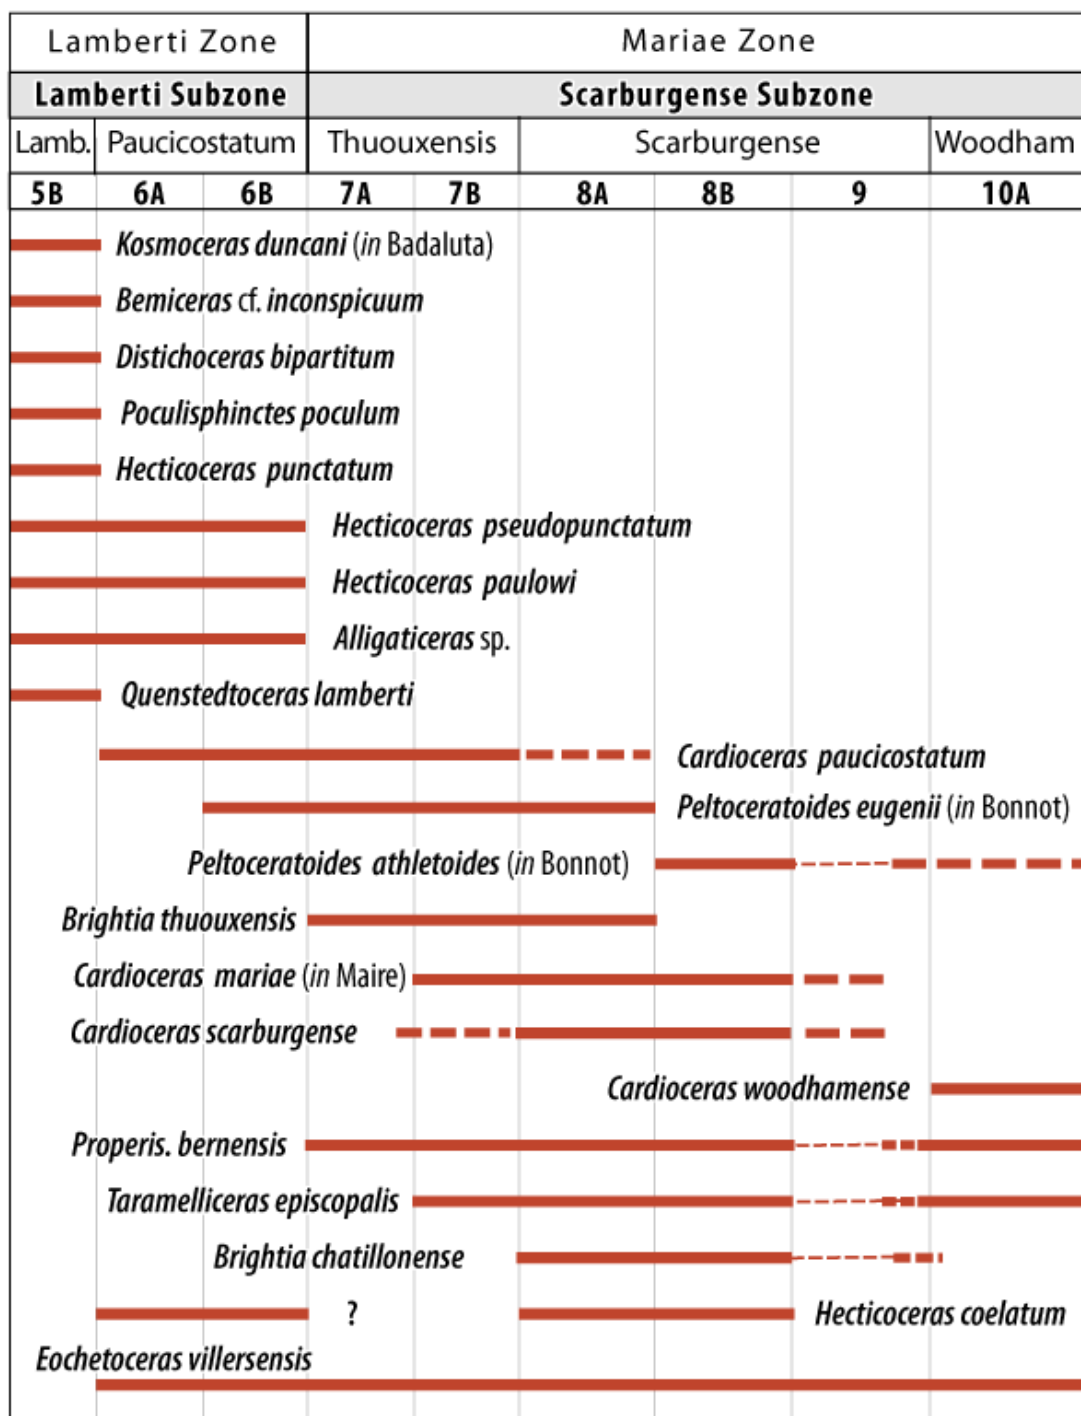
| Lamberti Zone | | | Mariae Zone | | | | | |
|---|---|---|---|---|---|---|---|---|
| Lamberti Subzone | | | Scarburgense Subzone | | | | | |
| Lamb. | Paucicostatum | | Thuouxensis | | Scarburgense | | | Woodham |
| 5B | 6A | 6B | 7A | 7B | 8A | 8B | 9 | 10A |

Kosmoceras duncani (in Badaluta)
Bemiceras cf. inconspicuum
Distichoceras bipartitum
Poculisphinctes poculum
Hecticoceras punctatum
Hecticoceras pseudopunctatum
Hecticoceras paulowi
Alligaticeras sp.
Quenstedtoceras lamberti
Cardioceras paucicostatum
Peltoceratoides eugenii (in Bonnot)
Peltoceratoides athletoides (in Bonnot)
Brightia thuouxensis
Cardioceras mariae (in Maire)
Cardioceras scarburgense
Cardioceras woodhamense
Properis. bernensis
Taramelliceras episcopalis
Brightia chatillonense
?
Hecticoceras coelatum
Eochetoceras villersensis